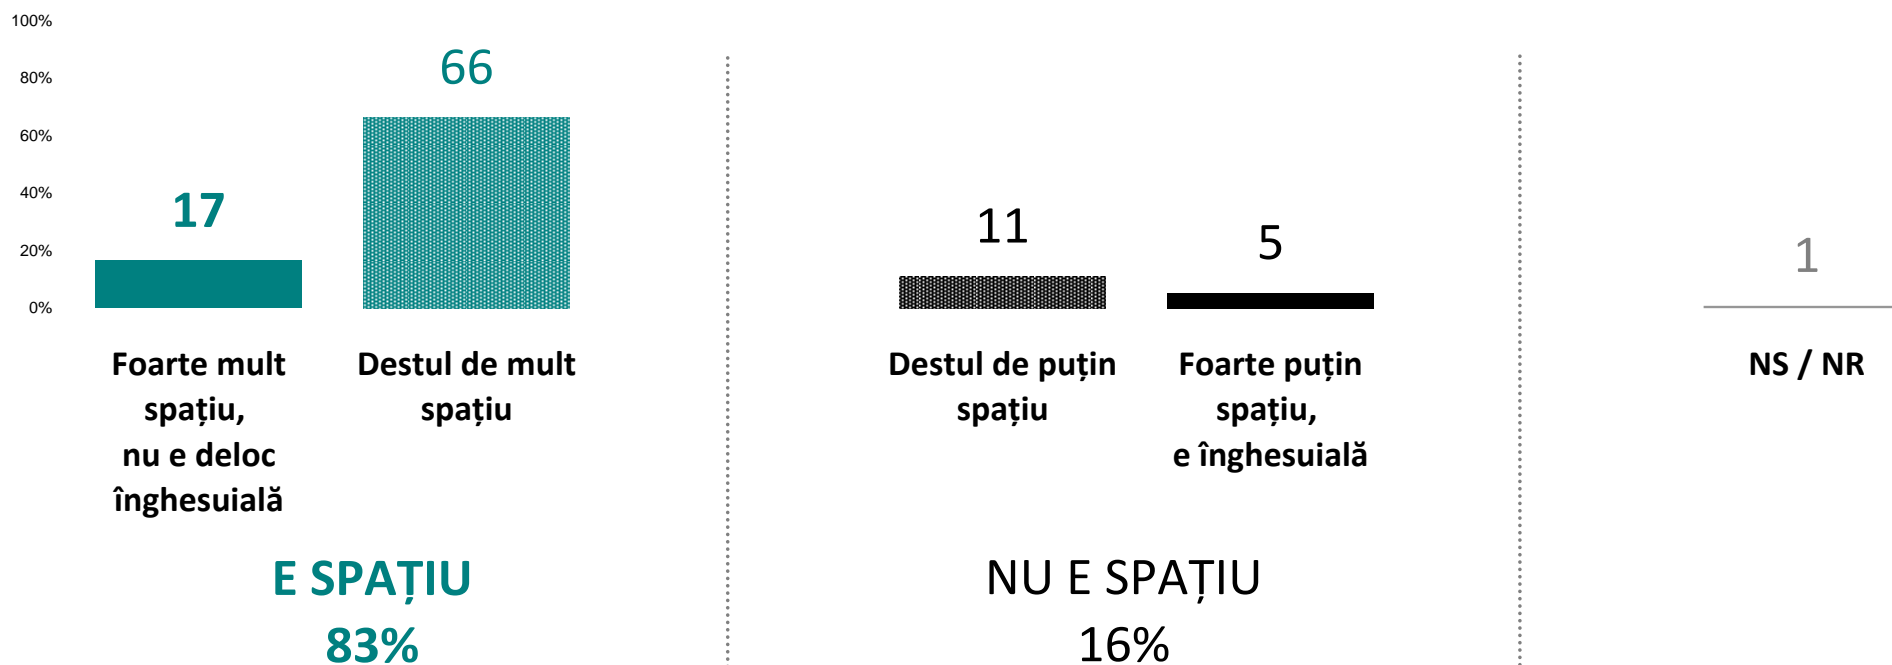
100%
80%
60%
40%
20%
0%

17
66
11
5
1

Foarte mult spațiu, nu e deloc înghesuială

Destul de mult spațiu

Destul de puțin spațiu

Foarte puțin spațiu, e înghesuială

NS / NR

E SPAȚIU
83%

NU E SPAȚIU
16%